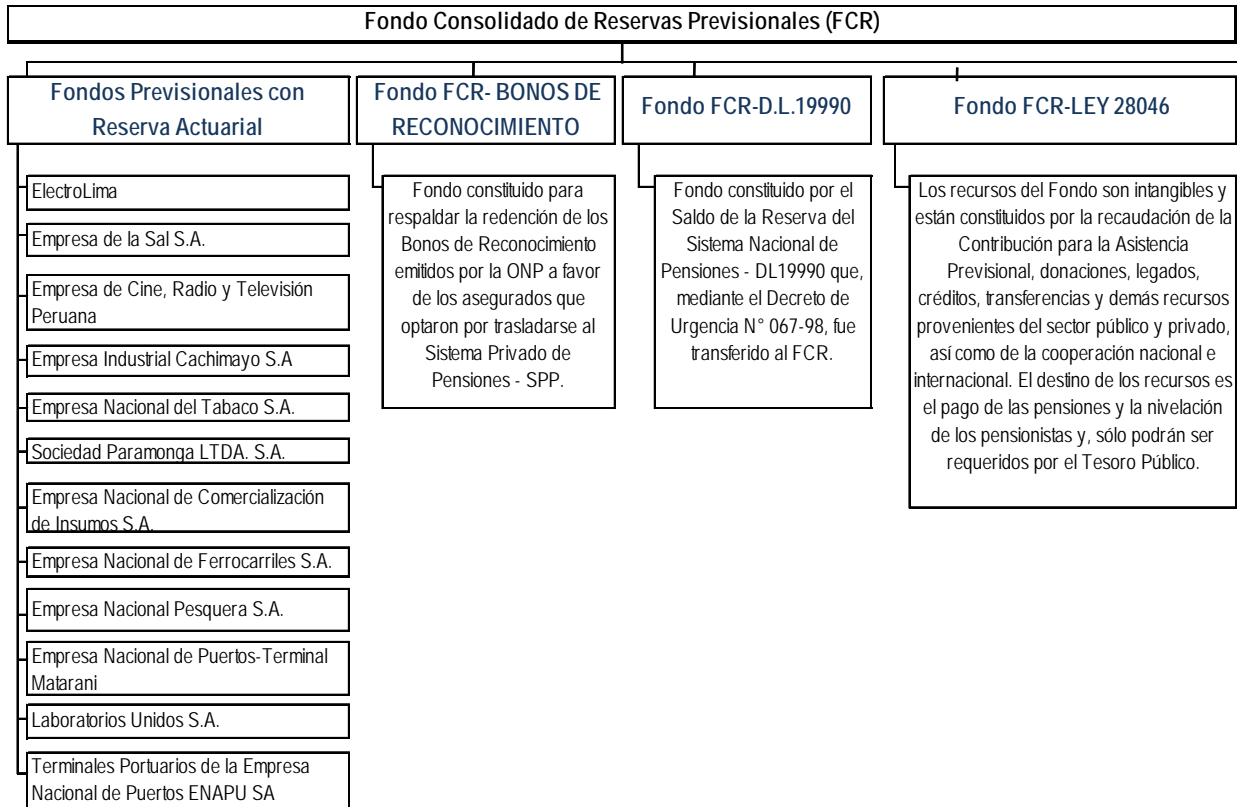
Fondo Consolidado de Reservas Previsionales (FCR)

Fondos Previsionales con Reserva Actuarial

ElectroLima

Empresa de la Sal S.A.

Empresa de Cine, Radio y Televisión Peruana

Empresa Industrial Cachimayo S.A

Empresa Nacional del Tabaco S.A.

Sociedad Paramonga LTDA. S.A.

Empresa Nacional de Comercialización de Insumos S.A.

Empresa Nacional de Ferrocarriles S.A.

Empresa Nacional Pesquera S.A.

Empresa Nacional de Puertos-Terminal Matarani

Laboratorios Unidos S.A.

Terminales Portuarios de la Empresa Nacional de Puertos ENAPU SA

Fondo FCR- BONOS DE RECONOCIMIENTO

Fondo constituido para respaldar la redención de los Bonos de Reconocimiento emitidos por la ONP a favor de los asegurados que optaron por trasladarse al Sistema Privado de Pensiones - SPP.

Fondo FCR-D.L.19990

Fondo constituido por el Saldo de la Reserva del Sistema Nacional de Pensiones - DL19990 que, mediante el Decreto de Urgencia N° 067-98, fue transferido al FCR.

Fondo FCR-LEY 28046

Los recursos del Fondo son intangibles y están constituidos por la recaudación de la Contribución para la Asistencia Previsional, donaciones, legados, créditos, transferencias y demás recursos provenientes del sector público y privado, así como de la cooperación nacional e internacional. El destino de los recursos es el pago de las pensiones y la nivelación de los pensionistas y, sólo podrán ser requeridos por el Tesoro Público.